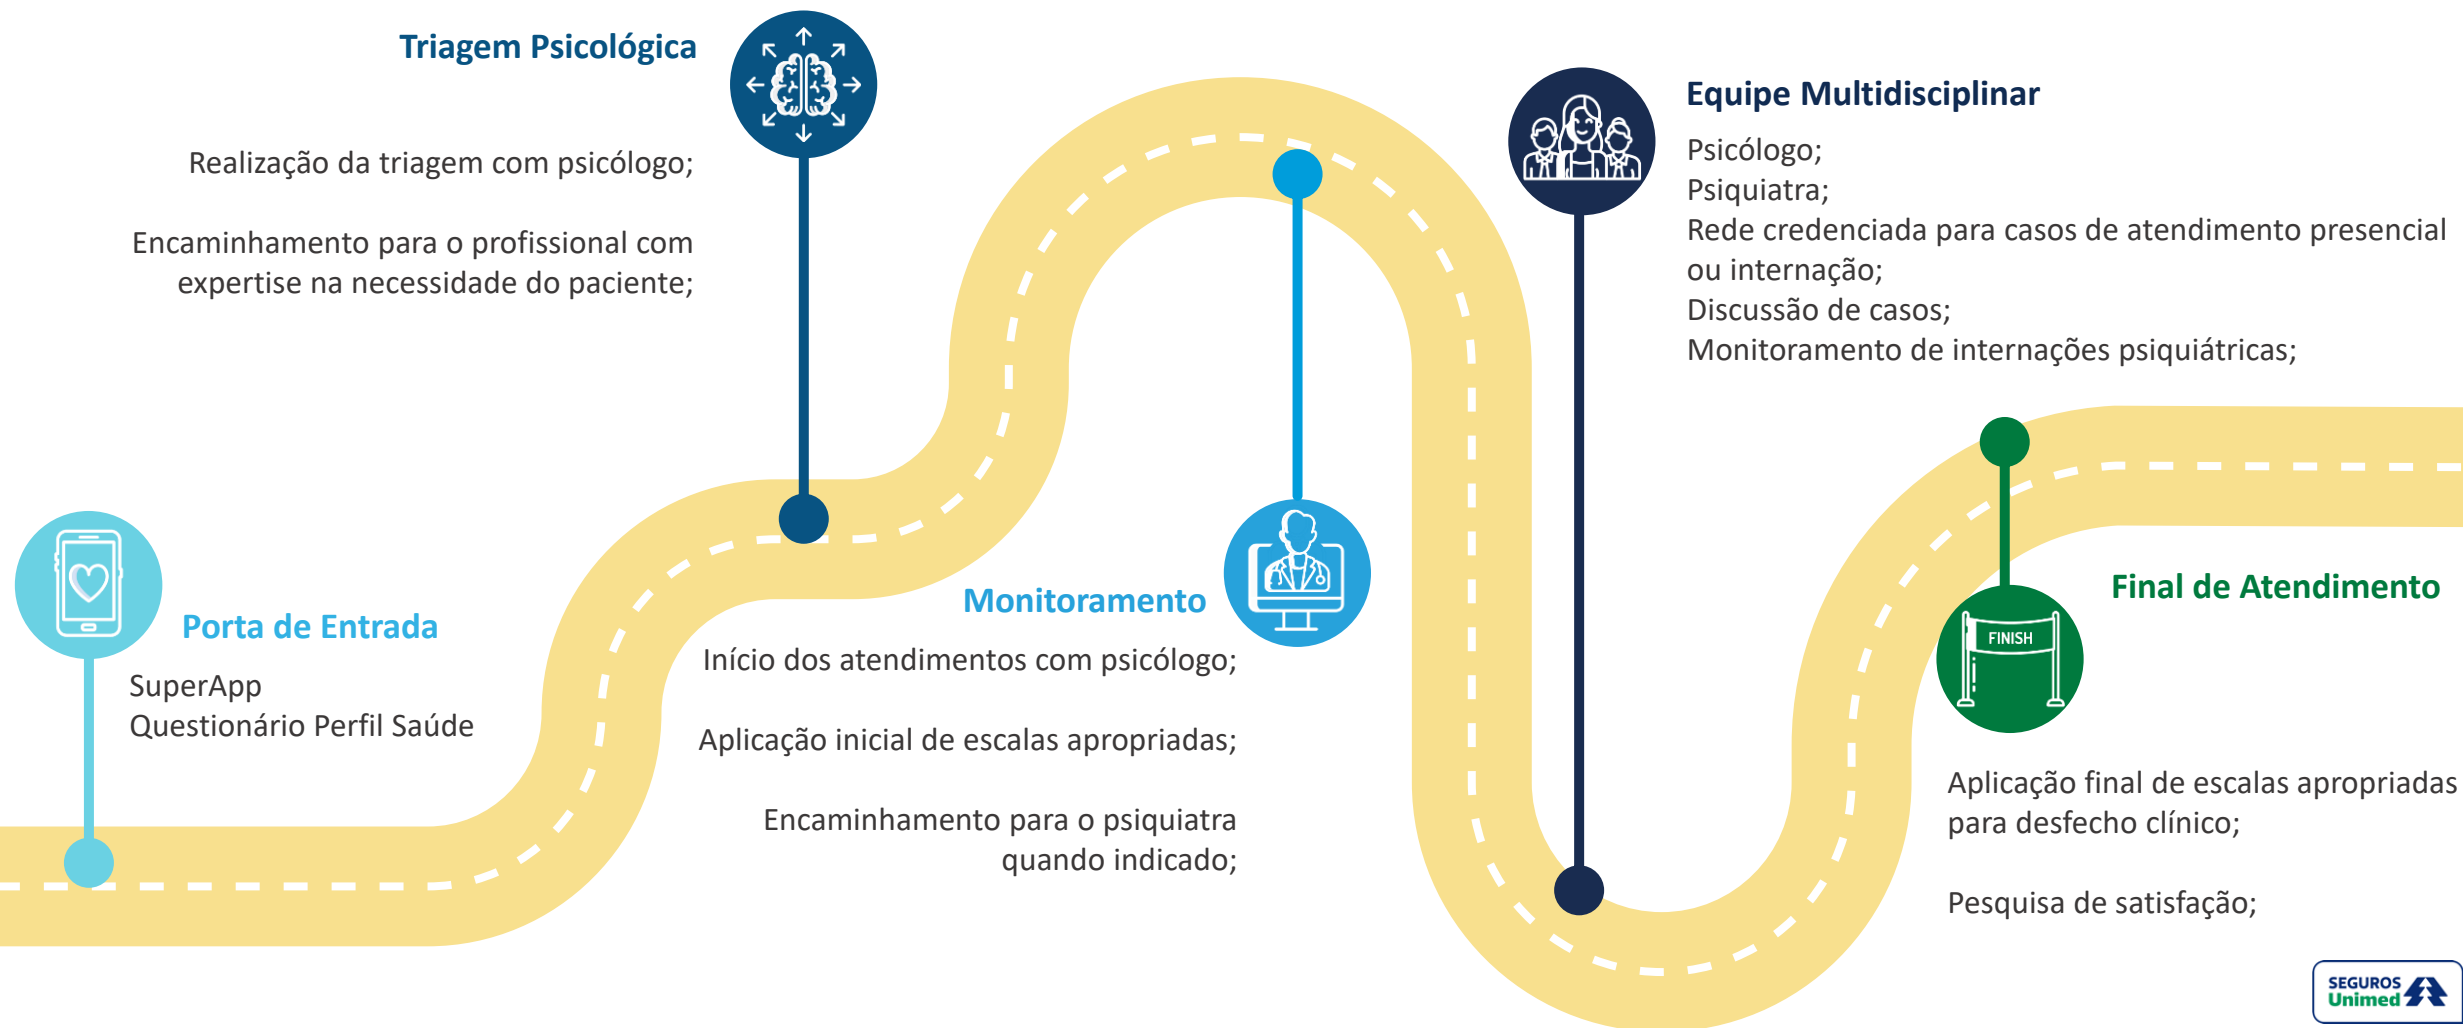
Triagem Psicológica

Realização da triagem com psicólogo;

Encaminhamento para o profissional com expertise na necessidade do paciente;

Equipe Multidisciplinar

Psicólogo;
Psiquiatra;
Rede credenciada para casos de atendimento presencial ou internação;
Discussão de casos;
Monitoramento de internações psiquiátricas;

Porta de Entrada

SuperApp
Questionário Perfil Saúde

Monitoramento

Início dos atendimentos com psicólogo;

Aplicação inicial de escalas apropriadas;

Encaminhamento para o psiquiatra quando indicado;

Final de Atendimento

FINISH

Aplicação final de escalas apropriadas para desfecho clínico;

Pesquisa de satisfação;

SEGUROS Unimed